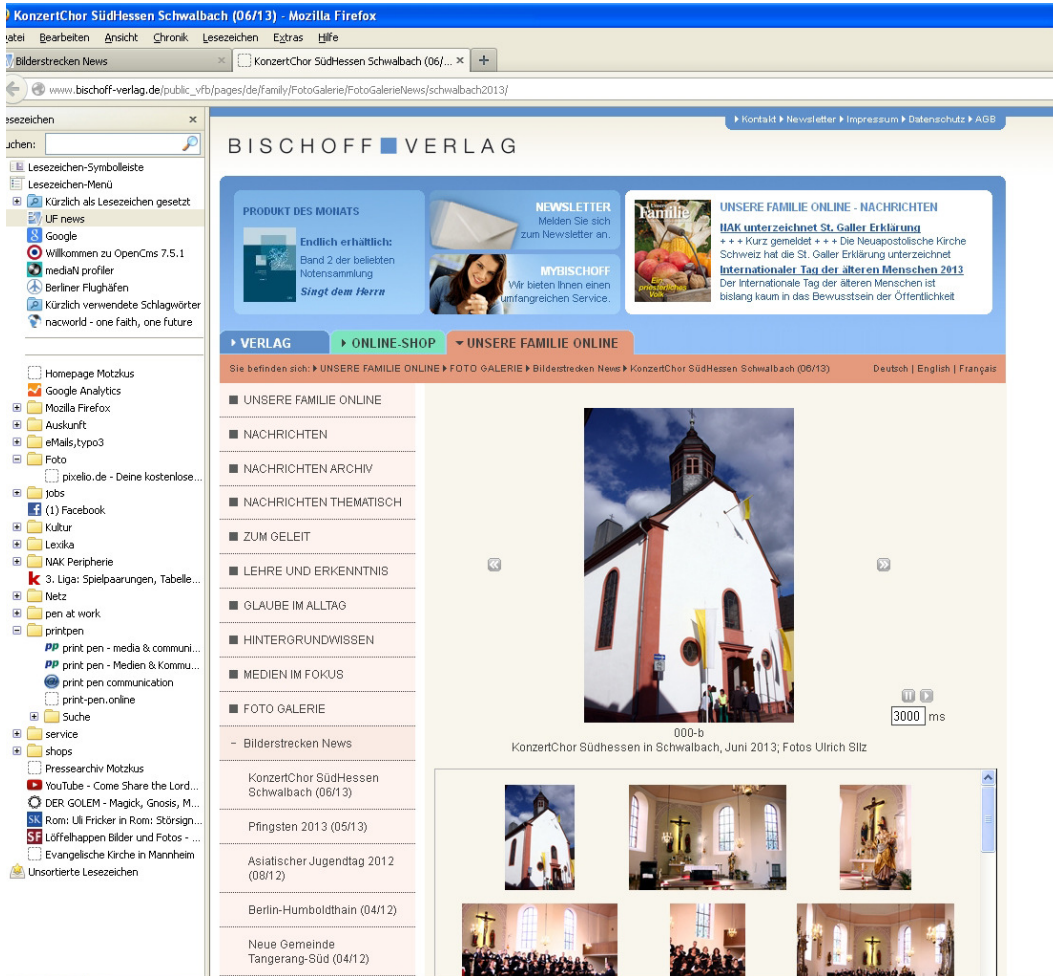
KonzertChor SüdHessen Schwalbach (06/13) - Mozilla Firefox

atei Bearbeiten Ansicht Chronik Lesezeichen Extras Hilfe

Bilderstrecken News × KonzertChor SüdHessen Schwalbach (06/... × +

www.bischoff-verlag.de/public_vfb/pages/de/family/FotoGalerie/FotoGalerieNews/schwalbach2013/

esezeichen ×
uchen:

Lesezeichen-Symbolleiste
Lesezeichen-Menü
Kürzlich als Lesezeichen gesetzt
UF news
Google
Willkommen zu OpenCms 7.5.1
mediaN profiler
Berliner Flughäfen
Kürzlich verwendete Schlagwörter
nacworld - one faith, one future

Homepage Motzkus
Google Analytics
Mozilla Firefox
Auskunft
eMails,typo3
Foto
pixelio.de - Deine kostenlose...
jobs
(1) Facebook
Kultur
Lexika
NAK Peripherie
3. Liga: Spielpaarungen, Tabelle...
Netz
pen at work
printpen
print pen - media & communi...
print pen - Medien & Kommu...
print pen communication
print-pen.online
Suche
service
shops
Pressearchiv Motzkus
YouTube - Come Share the Lord...
DER GOLEM - Magick, Gnosis, M...
Rom: Uli Fricker in Rom: Störsign...
Löffelhappen Bilder und Fotos - ...
Evangelische Kirche in Mannheim
Unsortierte Lesezeichen

▸ Kontakt ▸ Newsletter ▸ Impressum ▸ Datenschutz ▸ AGB

BISCHOFF VERLAG

PRODUKT DES MONATS
Endlich erhältlich:
Band 2 der beliebten Notensammlung
Singt dem Herrn

NEWSLETTER
Melden Sie sich zum Newsletter an.

MYBISCHOFF
Wir bieten Ihnen einen umfangreichen Service.

Familie

UNSERE FAMILIE ONLINE - NACHRICHTEN
NAK unterzeichnet St. Galler Erklärung
+ + + Kurz gemeldet + + + Die Neuapostolische Kirche Schweiz hat die St. Galler Erklärung unterzeichnet
Internationaler Tag der älteren Menschen 2013
Der Internationale Tag der älteren Menschen ist bislang kaum in das Bewusstsein der Öffentlichkeit

▸ VERLAG ▸ ONLINE-SHOP ▾ UNSERE FAMILIE ONLINE

Sie befinden sich: ▸ UNSERE FAMILIE ONLINE ▸ FOTO GALERIE ▸ Bilderstrecken News ▸ KonzertChor SüdHessen Schwalbach (06/13)
Deutsch | English | Français

UNSERE FAMILIE ONLINE
NACHRICHTEN
NACHRICHTEN ARCHIV
NACHRICHTEN THEMATISCH
ZUM GELEIT
LEHRE UND ERKENNTNIS
GLAUBE IM ALLTAG
HINTERGRUNDWISSEN
MEDIEN IM FOKUS
FOTO GALERIE
– Bilderstrecken News
KonzertChor SüdHessen Schwalbach (06/13)
Pfingsten 2013 (05/13)
Asiatischer Jugendtag 2012 (08/12)
Berlin-Humboldthain (04/12)
Neue Gemeinde Tangerang-Süd (04/12)

3000 ms

000-b
KonzertChor Südhessen in Schwalbach, Juni 2013; Fotos Ulrich Sllz